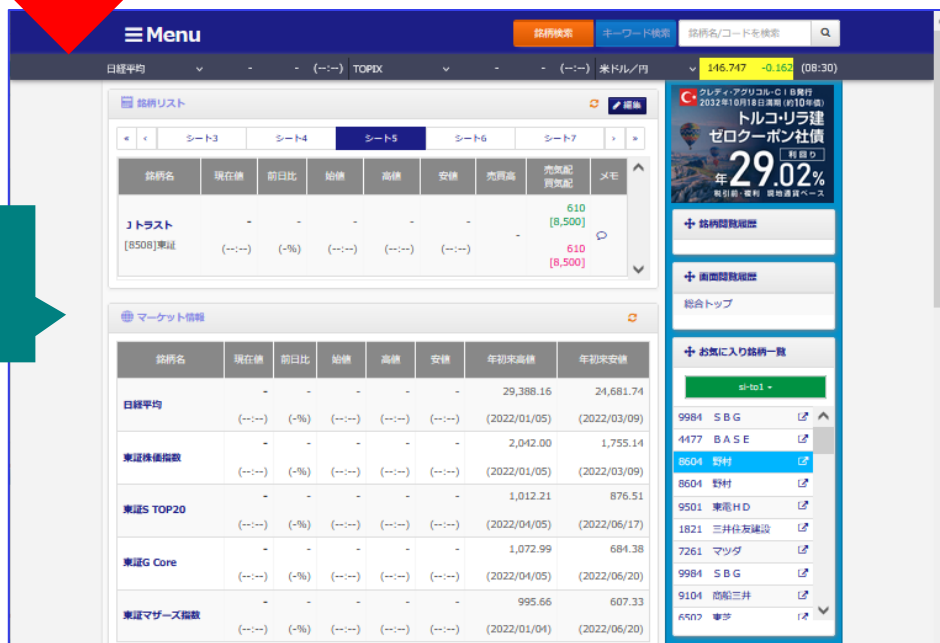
☰ Menu

銘柄検索 キーワード検索 銘柄名/コードを検索

日経平均 - - (--:--) TOPIX - - (--:--) 米ドル/円 146.747 -0.162 (08:30)

銘柄リスト 編集

« ‹ シート3 シート4 シート5 シート6 シート7 › »

| 銘柄名 | 現在値 | 前日比 | 始値 | 高値 | 安値 | 売買高 | 売気配 買気配 | メモ |
|---|---|---|---|---|---|---|---|---|
| Jトラスト [8508]東証 | - (--:--) | - (-%) | - (--:--) | - (--:--) | - (--:--) | - | 610 [8,500] 610 [8,500] | |

マーケット情報

| 銘柄名 | 現在値 | 前日比 | 始値 | 高値 | 安値 | 年初来高値 | 年初来安値 |
|---|---|---|---|---|---|---|---|
| 日経平均 | - (--:--) | - (-%) | - (--:--) | - (--:--) | - (--:--) | 29,388.16 (2022/01/05) | 24,681.74 (2022/03/09) |
| 東証株価指数 | - (--:--) | - (-%) | - (--:--) | - (--:--) | - (--:--) | 2,042.00 (2022/01/05) | 1,755.14 (2022/03/09) |
| 東証S TOP20 | - (--:--) | - (-%) | - (--:--) | - (--:--) | - (--:--) | 1,012.21 (2022/04/05) | 876.51 (2022/06/17) |
| 東証G Core | - (--:--) | - (-%) | - (--:--) | - (--:--) | - (--:--) | 1,072.99 (2022/04/05) | 684.38 (2022/06/20) |
| 東証マザーズ指数 | - (--:--) | - (-%) | - (--:--) | - (--:--) | - (--:--) | 995.66 (2022/01/04) | 607.33 (2022/06/20) |

クレディ・アグリコル・CIB発行 2032年10月18日満期 (約10年債)
トルコ・リラ建 ゼロクーポン社債
利回り
年 29.02%
税引前・複利 現地通貨ベース

銘柄閲覧履歴

画面閲覧履歴
総合トップ

お気に入り銘柄一覧
si-to1 ▾
9984 ＳＢＧ
4477 ＢＡＳＥ
8604 野村
8604 野村
9501 東電ＨＤ
1821 三井住友建設
7261 マツダ
9984 ＳＢＧ
9104 商船三井
6502 東芝